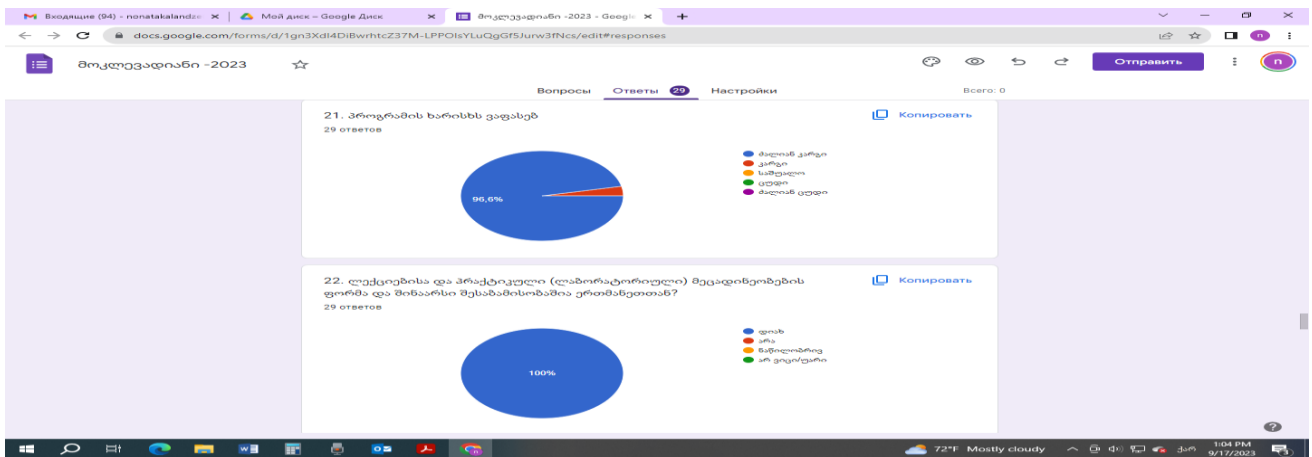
Входящие (94) - nonatakalandz ×
Мой диск – Google Диск ×
მოკლევადიანი -2023 - Google ×
+

docs.google.com/forms/d/1gn3Xdl4DiBwrhtcZ37M-LPPOlsYLuQgGf5Jurw3fNcs/edit#responses

მოკლევადიანი -2023

Отправить

Вопросы Ответы 29 Настройки

Всего: 0

21. პროგრამის ხარისხს ვაფასებ
29 ответов

Копировать

96,6%

ძალიან კარგი
კარგი
საშუალო
ცუდი
ძალიან ცუდი

22. ლექციებისა და პრაქტიკული (ლაბორატორიული) მეცადინეობების ფორმა და შინაარსი შესაბამისობაშია ერთმანეთთან?
29 ответов

Копировать

100%

დიახ
არა
ნაწილობრივ
არ ვიცი/უარი

72°F Mostly cloudy
1:04 PM
9/17/2023